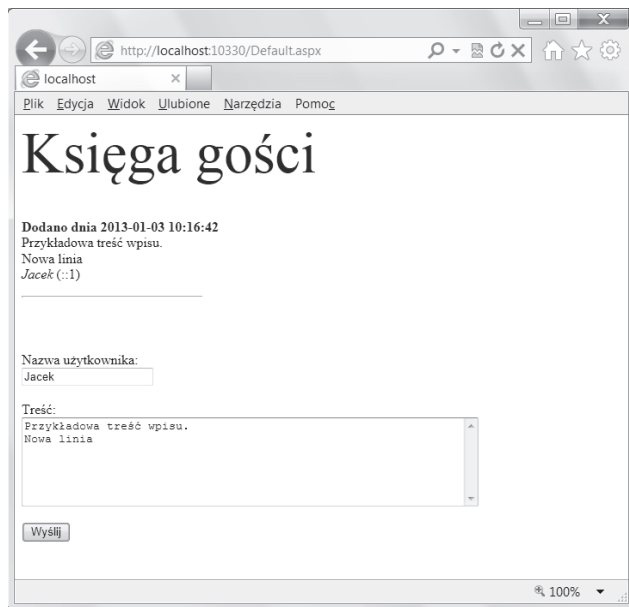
http://localhost:10330/Default.aspx

localhost

Plik Edycja Widok Ulubione Narzędzia Pomoc

Księga gości

**Dodano dnia 2013-01-03 10:16:42**
Przykładowa treść wpisu.
Nowa linia
*Jacek* (::1)

Nazwa użytkownika:
Jacek

Treść:
Przykładowa treść wpisu.
Nowa linia

Wyślij

100%